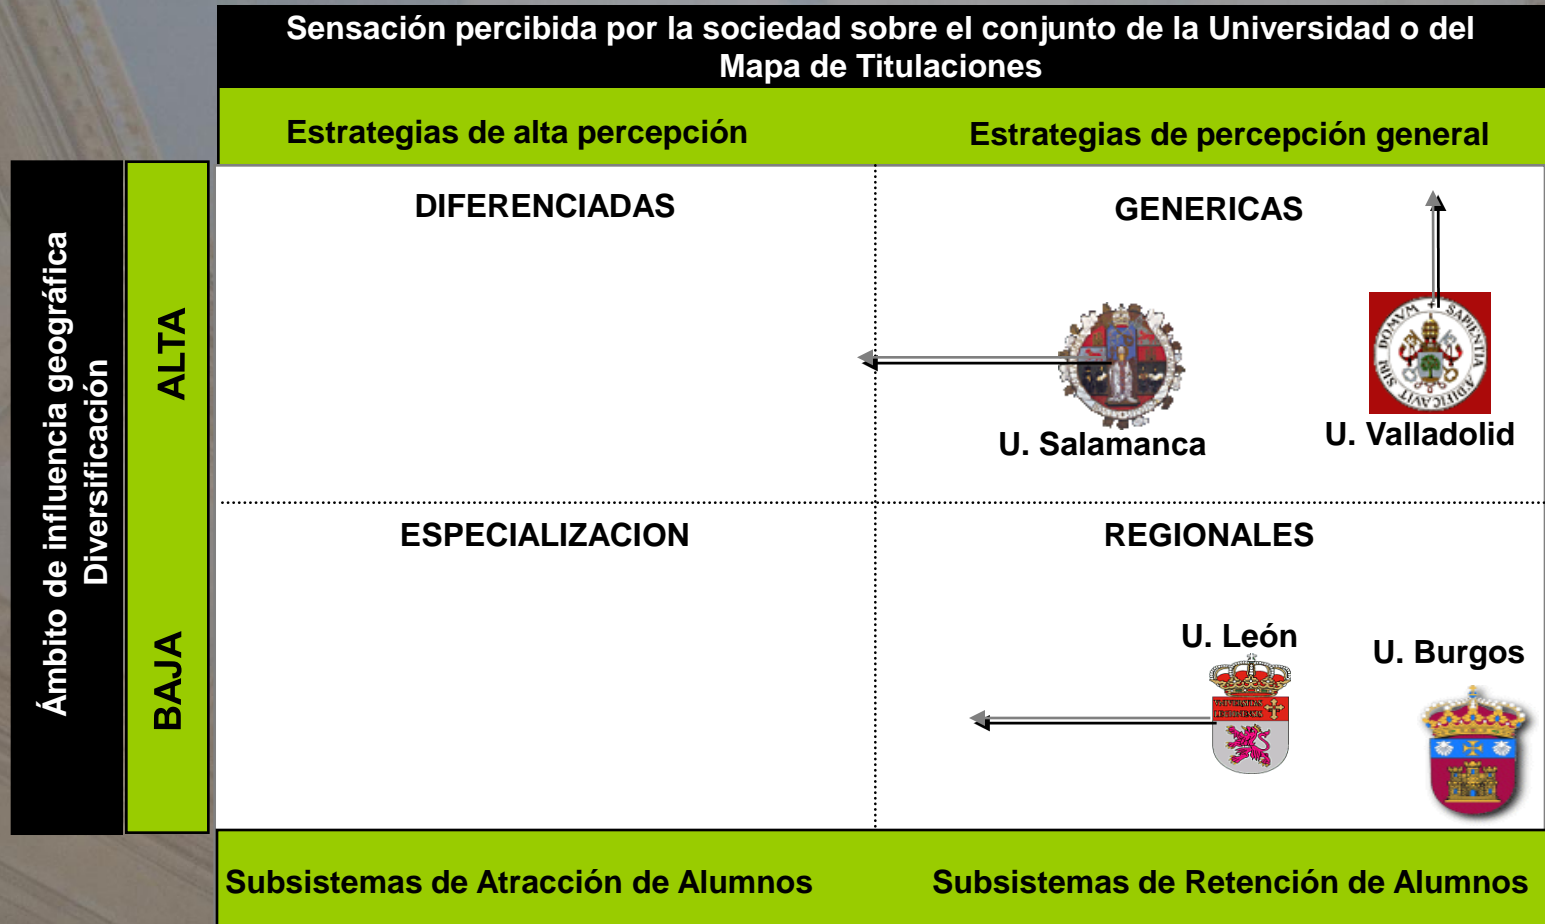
Sensación percibida por la sociedad sobre el conjunto de la Universidad o del Mapa de Titulaciones

Estrategias de alta percepción

Estrategias de percepción general

Ámbito de influencia geográfica Diversificación

ALTA

BAJA

DIFERENCIADAS

GENERICAS

U. Salamanca

U. Valladolid

ESPECIALIZACION

REGIONALES

U. León

U. Burgos

Subsistemas de Atracción de Alumnos

Subsistemas de Retención de Alumnos